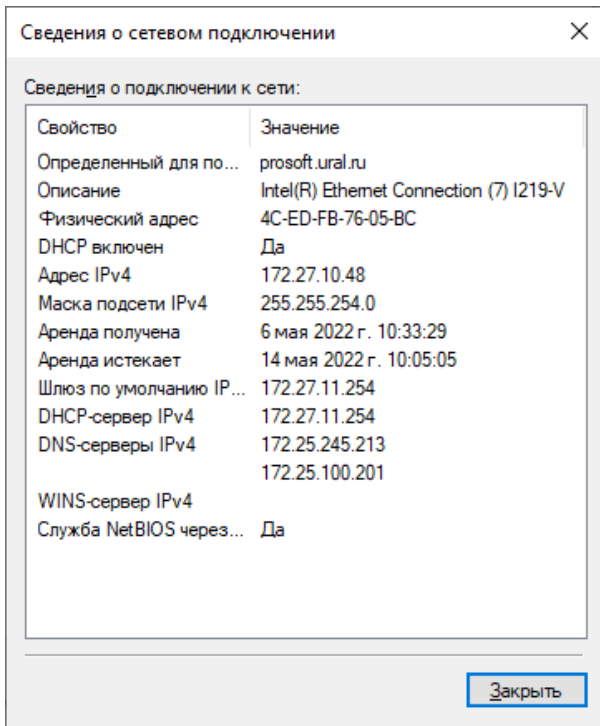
Сведения о сетевом подключении

X

Сведения о подключении к сети:

| Свойство | Значение |
|---|---|
| Определенный для по... | prosoft.ural.ru |
| Описание | Intel(R) Ethernet Connection (7) I219-V |
| Физический адрес | 4C-ED-FB-76-05-BC |
| DHCP включен | Да |
| Адрес IPv4 | 172.27.10.48 |
| Маска подсети IPv4 | 255.255.254.0 |
| Аренда получена | 6 мая 2022 г. 10:33:29 |
| Аренда истекает | 14 мая 2022 г. 10:05:05 |
| Шлюз по умолчанию IP... | 172.27.11.254 |
| DHCP-сервер IPv4 | 172.27.11.254 |
| DNS-серверы IPv4 | 172.25.245.213 |
| | 172.25.100.201 |
| WINS-сервер IPv4 | |
| Служба NetBIOS через... | Да |

Закрыть